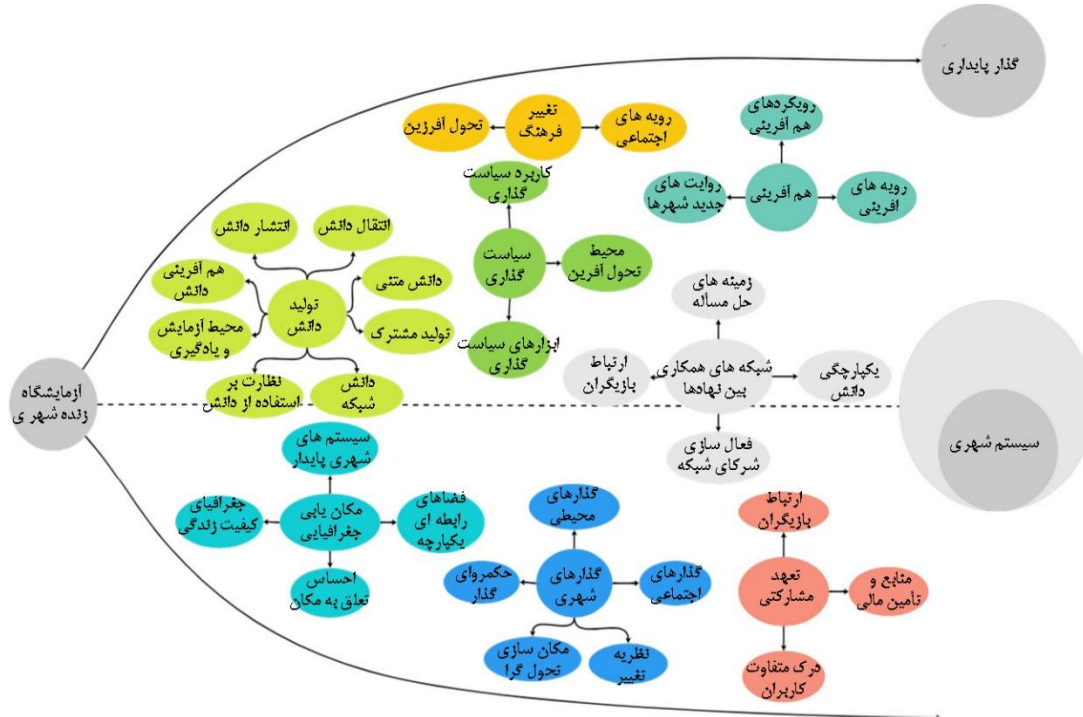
گذار پایداری

تغییر فرهنگ
تحول آفرین
رویه های اجتماعی

رویکردهای هم آفرینی
هم آفرینی
روایت های جدید شهرها
رویه های آفرینی

کاربرد سیاست گذاری
سیاست گذاری
محیط تحول آفرین
ابزارهای سیاست گذاری

انتشار دانش
انتقال دانش
هم آفرینی دانش
دانش متنی
تولید دانش
محیط آزمایش و یادگیری
تولید مشترک
نظارت بر استفاده از دانش
دانش شبکه

زمینه های حل مسأله
ارتباط بازیگران
شبکه های همکاری بین نهادها
یکپارچگی دانش
فعال سازی شرکای شبکه

آزمایشگاه زنده شهری

سیستم شهری

سیستم های شهری پایدار
جغرافیای کیفیت زندگی
مکان یابی جغرافیایی
فضاهای رابطه ای یکپارچه
احساس تعلق به مکان

گذارهای محیطی
حکمروای گذار
گذارهای شهری
گذارهای اجتماعی
مکان سازی تحول گرا
نظریه تغییر

ارتباط بازیگران
تعهد مشارکتی
منابع و تأمین مالی
درک متفاوت کاربران